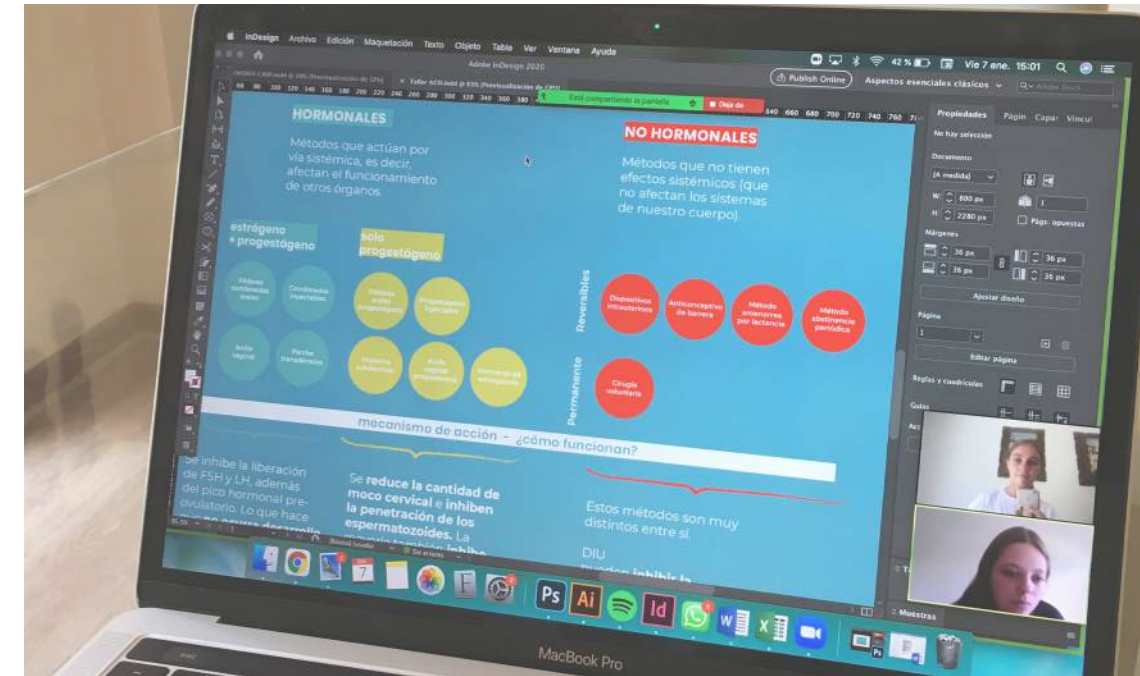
InDesign Archivo Edición Maquetación Texto Objeto Tabla Ver Ventana Ayuda

Adobe InDesign 2020

Publish Online Aspectos esenciales clásicos

Está compartiendo la pantalla Deje de

Vie 7 ene. 15:01

HORMONALES

Métodos que actúan por vía sistémica, es decir, afectan el funcionamiento de otros órganos.

estrógeno + progestágeno

solo progestágeno

Píldoras combinadas orales

Combinados inyectables

Anillo vaginal

Parche transdérmico

Píldoras solo progestágeno

Progestágeno inyectable

Implante subdérmico

Anillo vaginal progesterona

Anticonceptivo de emergencia

NO HORMONALES

Métodos que no tienen efectos sistémicos (que no afectan los sistemas de nuestro cuerpo).

Reversibles

Dispositivos intrauterinos

Anticonceptivo de barrera

Método amenorrea por lactancia

Método abstinencia periódica

Permanente

Cirugía voluntaria

mecanismo de acción - ¿cómo funcionan?

Se inhibe la liberación de FSH y LH, además del pico hormonal preovulatorio. Lo que hace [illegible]

Se reduce la cantidad de moco cervical e inhiben la penetración de los espermatozoides. La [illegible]

Estos métodos son muy distintos entre sí.

DIU
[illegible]

Propiedades Págin Capas Vincul

No hay selección

Documento

[A medida]

An: 800 px

Al: 2280 px

Págs. opuestas

Márgenes

36 px

36 px

36 px

36 px

Ajustar diseño

Página

1

Editar página

Reglas y cuadrículas

Guías

Muestras

MacBook Pro